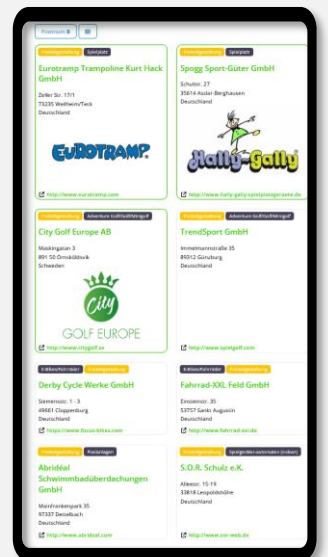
Premium

Freizeitgestaltung Spielplatz
Eurotramp Trampoline Kurt Hack GmbH
Zeller Str. 17/1
73235 Weilheim/Teck
Deutschland
EUROTRAMP
http://www.eurotramp.com

Freizeitgestaltung Spielplatz
Spogg Sport-Güter GmbH
Schulstr. 27
35614 Asslar-Berghausen
Deutschland
Hally-Gally
http://www.hally-gally-spielplatzgeraete.de

Freizeitgestaltung Adventure Golf/Golf/Minigolf
City Golf Europe AB
Maskingatan 3
891 50 Örnsköldsvik
Schweden
City
GOLF EUROPE
http://www.citygolf.se

Freizeitgestaltung Adventure Golf/Golf/Minigolf
TrendSport GmbH
Immelmannstraße 35
89312 Günzburg
Deutschland
http://www.spielgolf.com

E-Bikes/Fahrräder
Derby Cycle Werke GmbH
Siemensstr. 1 - 3
49661 Cloppenburg
Deutschland
http://www.focus-bikes.com

E-Bikes/Fahrräder Freizeitgestaltung
Fahrrad-XXL Feld GmbH
Einsteinstr. 35
53757 Sankt Augustin
Deutschland
http://www.fahrrad-xxl.de

Freizeitgestaltung Poolanlagen
Abridéal Schwimmbadüberdachungen GmbH
Mainfrankenpark 35
97337 Dettelbach
Deutschland
http://www.abrideal.com

Freizeitgestaltung Spielgeräte-automaten (indoor)
S.O.R. Schulz e.K.
Allestr. 15-19
33818 Leopoldshöhe
Deutschland
http://www.sor-web.de